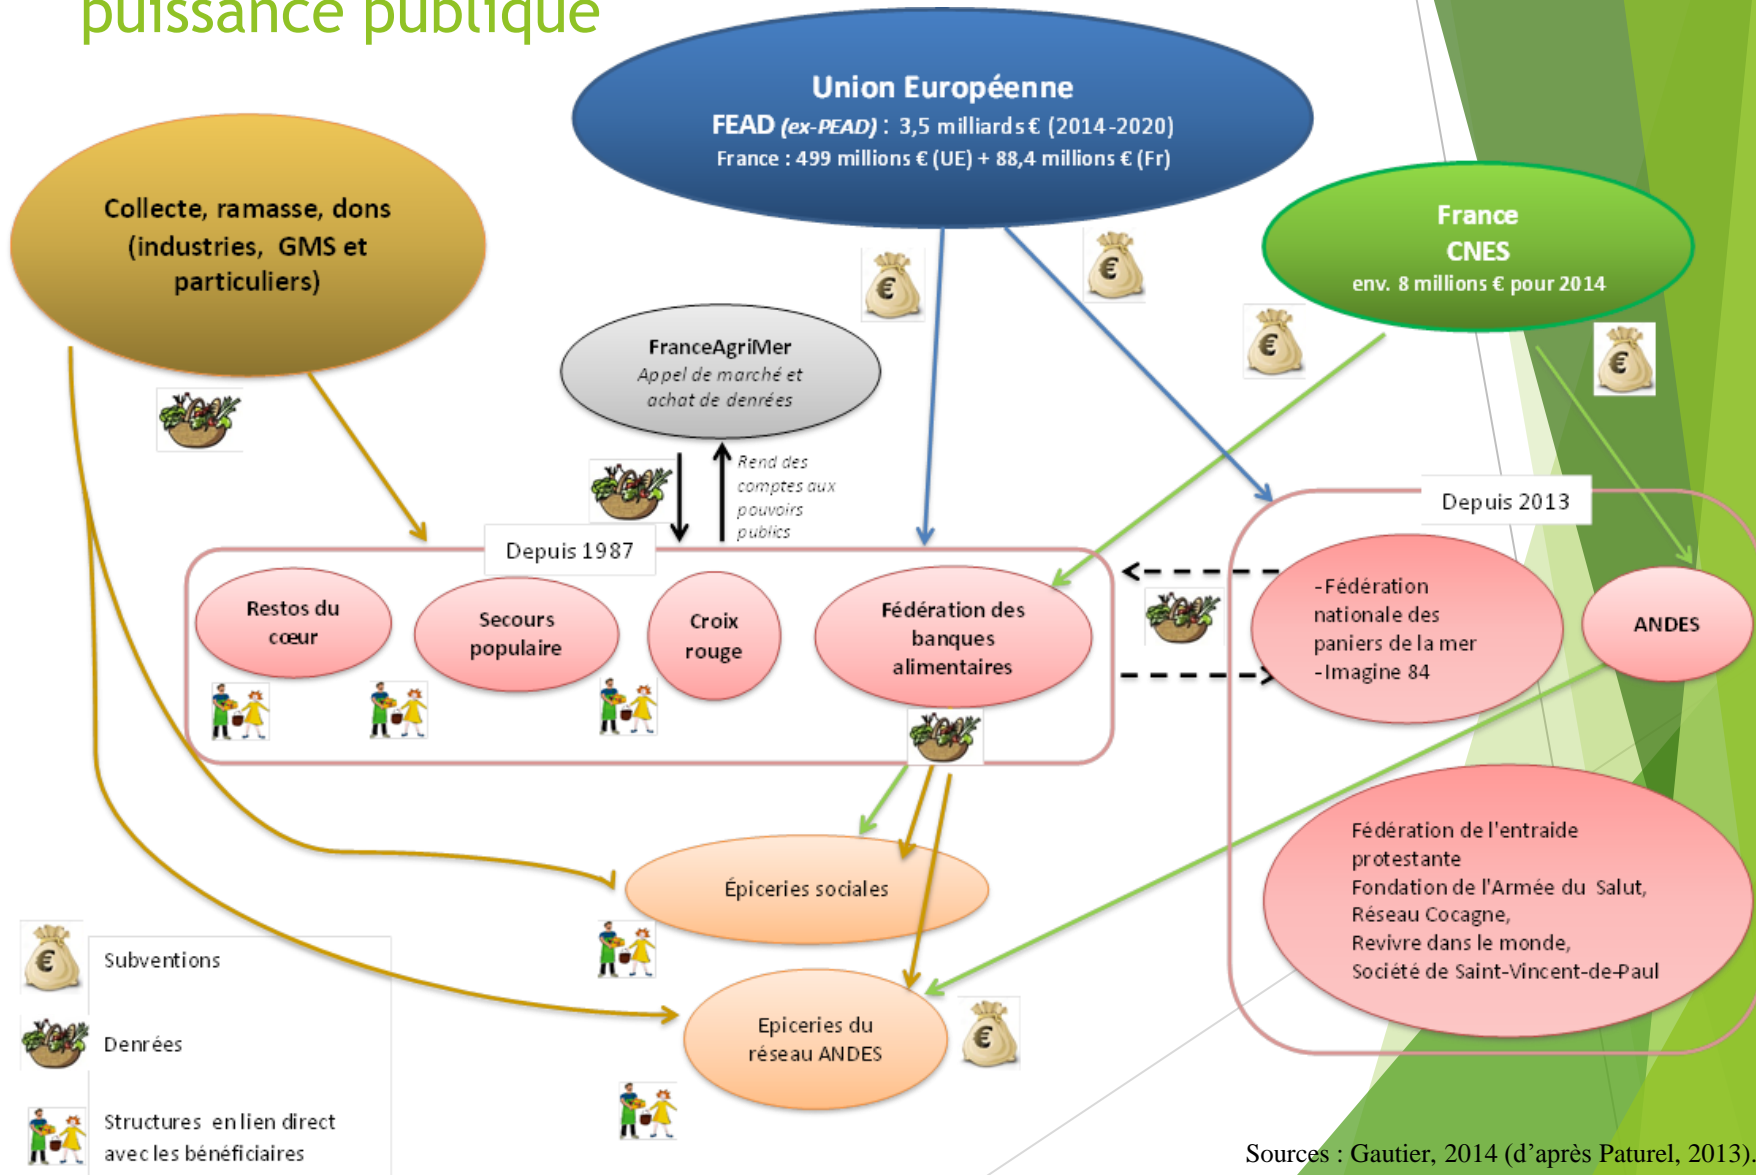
puissance publique

Union Européenne
FEAD (ex-PEAD) : 3,5 milliards € (2014-2020)
France : 499 millions € (UE) + 88,4 millions € (Fr)

Collecte, ramasse, dons (industries, GMS et particuliers)

France
CNES
env. 8 millions € pour 2014

FranceAgriMer
Appel de marché et achat de denrées

Rend des comptes aux pouvoirs publics

Depuis 1987

Restos du cœur

Secours populaire

Croix rouge

Fédération des banques alimentaires

Depuis 2013

-Fédération nationale des paniers de la mer
-Imagine 84

ANDES

Fédération de l'entraide protestante
Fondation de l'Armée du Salut,
Réseau Cocagne,
Revivre dans le monde,
Société de Saint-Vincent-de-Paul

Épiceries sociales

Epiceries du réseau ANDES

Subventions

Denrées

Structures en lien direct avec les bénéficiaires

Sources : Gautier, 2014 (d'après Paturel, 2013).